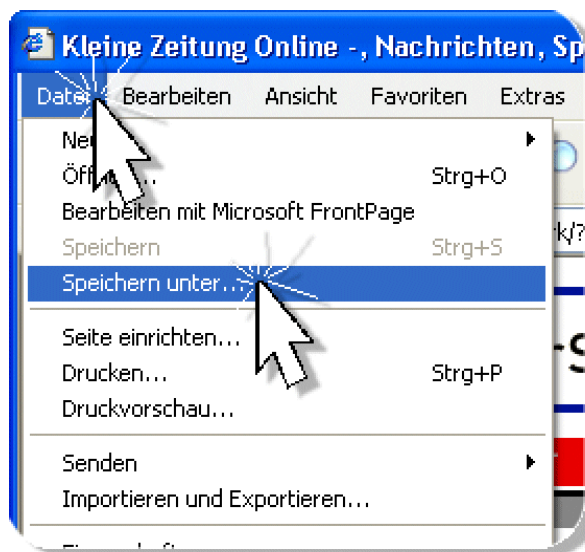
Kleine Zeitung Online -, Nachrichten, Sp

Datei Bearbeiten Ansicht Favoriten Extras

Ne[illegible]
Öff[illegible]... Strg+O
Bearbeiten mit Microsoft FrontPage
Speichern Strg+S
Speichern unter...
Seite einrichten...
Drucken... Strg+P
Druckvorschau...
Senden
Importieren und Exportieren...
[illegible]

k/?
-S